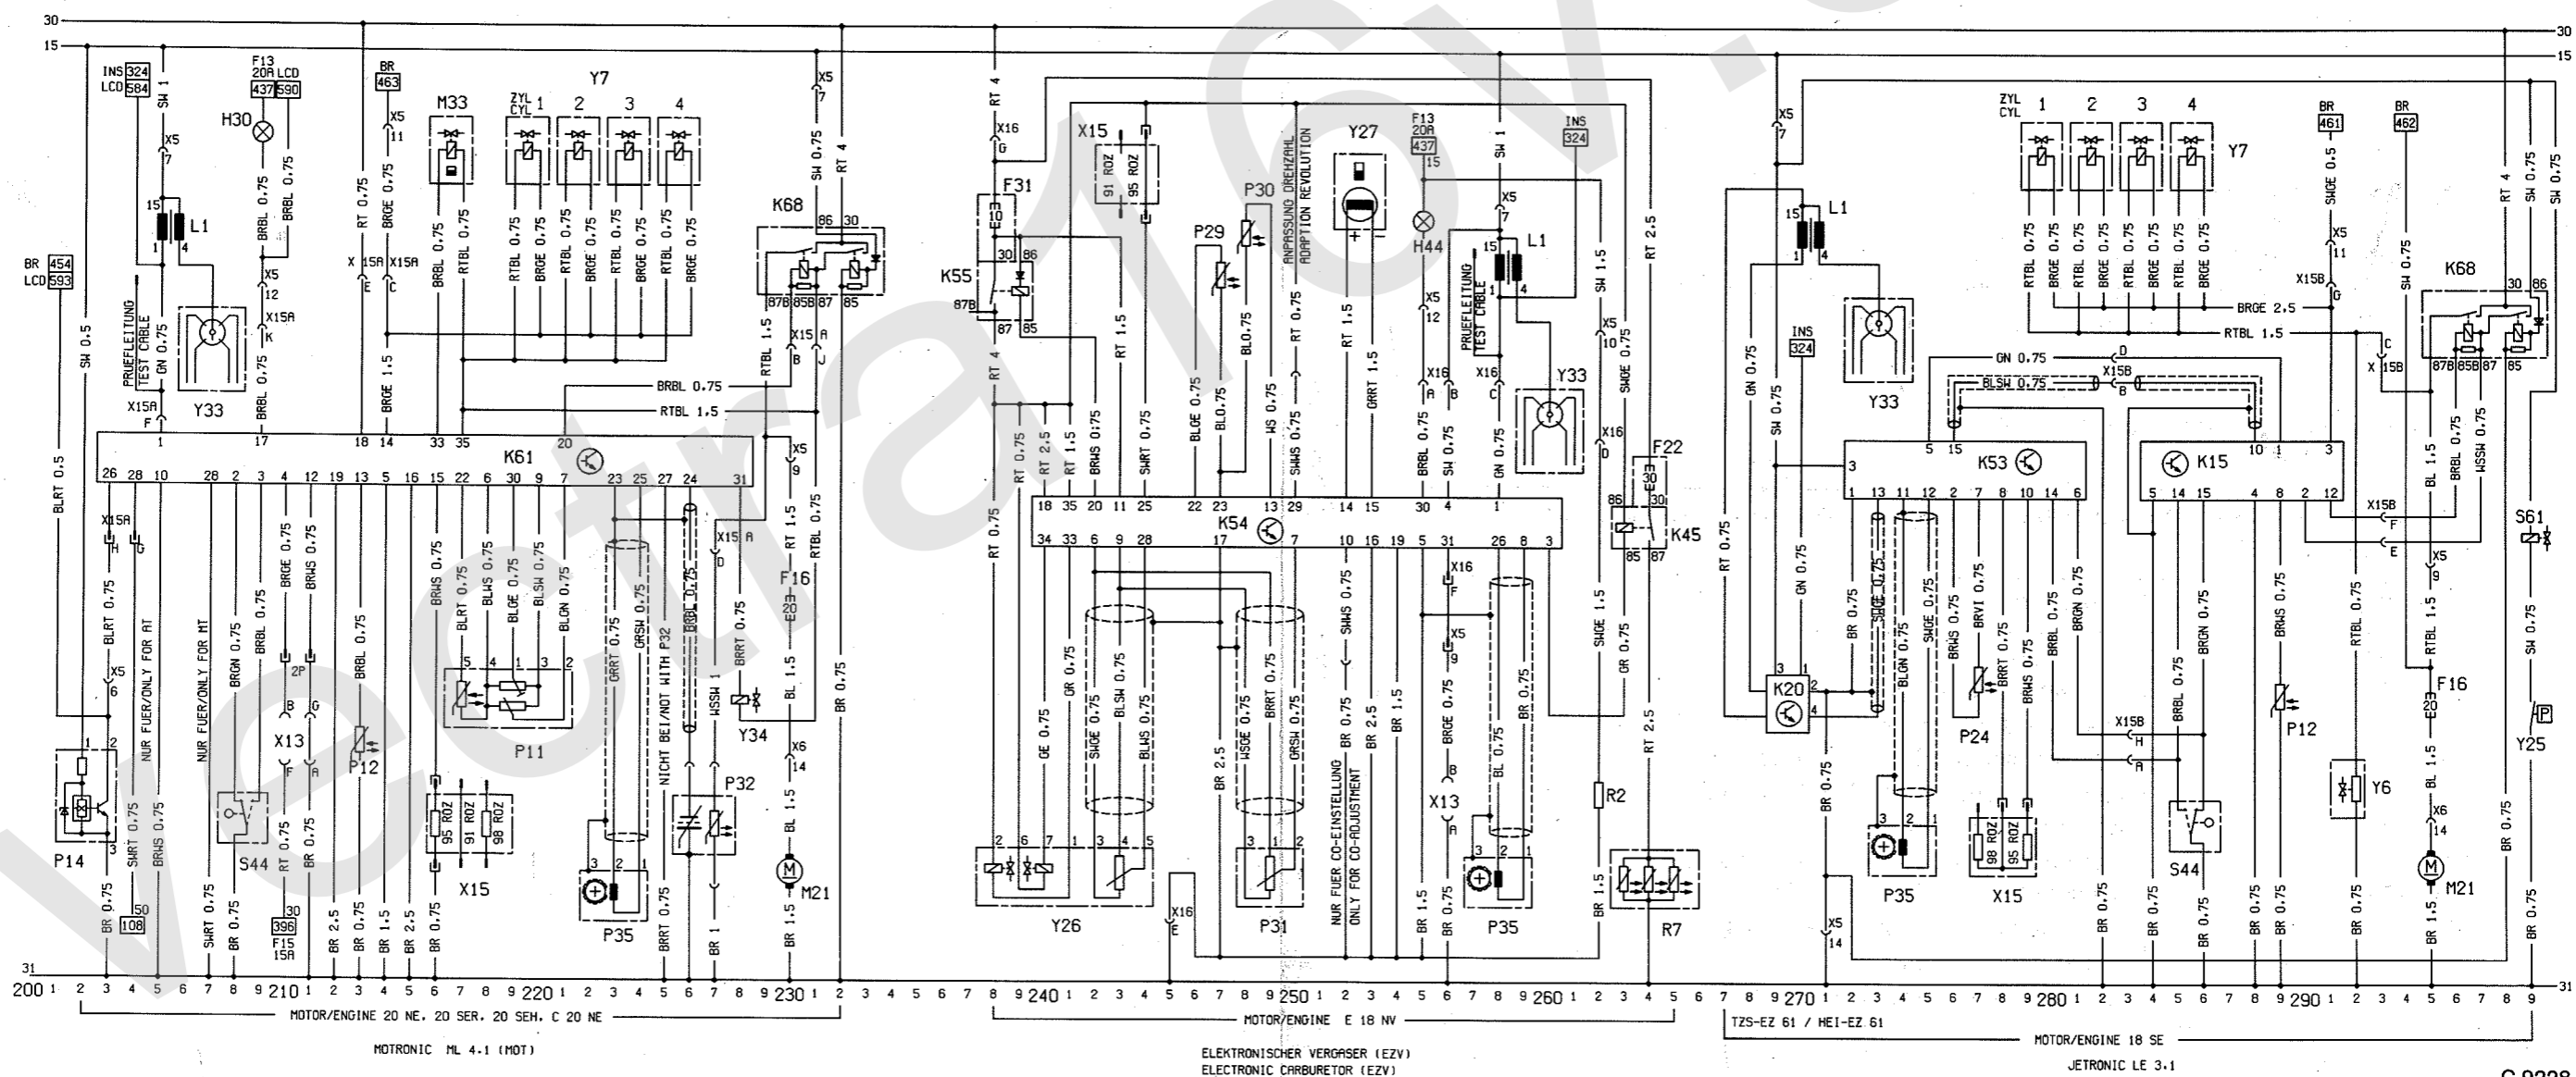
30
15
INS 324
LCD 584
F13 20A LCD 437 590
BR 463
M33
ZYL CYL 1 2 3 4
Y7
H30
SW 1
X5 7
X5 11
SW 0.75
RT 4
K68
86 30
87B 85B 87 85
L1
15 1 4
BRBL 0.75
BRBL 0.75
RT 0.75
BRGE 0.75
BRBL 0.75
RTBL 0.75
RTBL 0.75 BRGE 0.75 RTBL 0.75 BRGE 0.75 RTBL 0.75 BRGE 0.75 RTBL 0.75 BRGE 0.75
BR 454 LCD 593
PRUEFLEITUNG TEST CABLE
GN 0.75
Y33
X5 12
X15A K
X 15A E
X15A C
BRGE 1.5
RTBL 1.5
X15 B
X15 A
SW 0.5
BRBL 0.75
BRBL 0.75
RTBL 1.5
X15A F
1 17 18 14 33 35 20
K61
26 28 10 28 2 3 4 12 19 13 5 16 15 22 6 30 9 7 23 25 27 24 31
X5 9
BLRT 0.5
X15A H
X15A G
BLRT 0.75
X5 6
NUR FUER/ONLY FOR AT
NUR FUER/ONLY FOR MT
BRGN 0.75
BRBL 0.75
BRGE 0.75
BRWS 0.75
2P
B G
X13
F A
BRBL 0.75
P12
BRWS 0.75
BLRT 0.75
BLWS 0.75
BLGE 0.75
BLSW 0.75
BLGN 0.75
5 4 1 3 2
P11
GRRT 0.75
GRSW 0.75
NICHT BEI/NOT WITH P32
BRBL 0.75
WSSW 1
X15 A D
BRRT 0.75
Y34
RT 1.5
RTBL 0.75
F16 20
BL 1.5
X6 14
BL 1.5
M21
BR 0.75
P14
1 2 3
SWRT 0.75
BRWS 0.75
S44
RT 0.75
BR 0.75
95 ROZ 91 ROZ 98 ROZ
X15
P35
3 2 1
BR 0.75
50 108
SWRT 0.75
BR 0.75
30 396 F15 15A
BR 2.5
BR 0.75
BR 1.5
BR 2.5
BR 0.75
BRRT 0.75
BR 1
BR 1
BR 1.5
31
200 1 2 3 4 5 6 7 8 9 210 1 2 3 4 5 6 7 8 9 220 1 2 3 4 5 6 7 8 9 230 1 2 3 4 5 6 7 8 9 240 1 2 3 4 5 6 7 8 9 250 1 2 3 4 5 6 7 8 9 260 1 2 3 4 5 6 7 8 9 270 1 2 3 4 5 6 7 8 9 280 1 2 3 4 5 6 7 8 9 290 1 2 3 4 5 6 7 8 9
MOTOR/ENGINE 20 NE. 20 SER. 20 SEH. C 20 NE
MOTRONIC ML 4.1 (MOT)
RT 4
X16 G
F31
10
K55
30 86
87B 87 85
X15
91 ROZ 95 ROZ
P29
P30
ANPASSUNG DREHZAHL ADAPTION REVOLUTION
Y27
F13 20A 437 15
H44
SW 1
X5 7
INS 324
L1
15 1 4
PRUEFLEITUNG TEST CABLE
RT 2.5
SW 1.5
X5 10
SWGE 0.75
RT 1.5
SWRT 0.75
BLGE 0.75
BLO.75
BLO.75
WS 0.75
SWWS 0.75
RT 0.75
RT 1.5
GRRT 1.5
X5 12
X16 A
X16 B
X16 C
BRBL 0.75
SW 0.75
GN 0.75
Y33
X16 D
F22
30
86 30
K45
85 87
RT 4
RT 0.75
RT 2.5
RT 1.5
BRWS 0.75
18 35 20 11 25 22 23 13 29 14 15 30 4 1
K54
34 33 6 9 28 17 7 10 16 19 5 31 26 8 3
RT 0.75
GE 0.75
GR 0.75
SWGE 0.75
BLSW 0.75
BLWS 0.75
BR 2.5
WSGE 0.75
BRRT 0.75
GRSW 0.75
SWWS 0.75
NUR FUER CO-EINSTELLUNG ONLY FOR CO-ADJUSTMENT
BR 0.75
BR 2.5
BR 1.5
X16 F
X5 9
BRGE 0.75
B
X13
A
BL 0.75
BR 0.75
SWGE 1.5
GR 0.75
RT 2.5
R2
2 6 7 1 3 4 5
Y26
X16 E
3 1 2
P31
BR 1.5
BR 0.75
3 2 1
P35
BR 1.5
R7
MOTOR/ENGINE E 18 NV
ELEKTRONISCHER VERGASER (EZV)
ELECTRONIC CARBURETOR (EZV)
X5 7
L1
15 1 4
GN 0.75
SW 0.75
INS 324
Y33
ZYL CYL 1 2 3 4
Y7
BR 461
BR 462
SWGE 0.5
X5 11
X15B G
SW 0.75
RT 4
SW 0.75
SW 0.75
K68
30 86
87B 85B 87 85
RTBL 0.75 BRGE 0.75 RTBL 0.75 BRGE 0.75 RTBL 0.75 BRGE 0.75 RTBL 0.75 BRGE 0.75
BRGE 2.5
RTBL 1.5
X 15B C
GN 0.75 D
BLSW 0.75 X15B B
5 15
K53
3
1 13 11 12 2 7 8 10 14 6
10 1 3
K15
5 14 15 4 8 2 12
RT 0.75
GN 0.75
BR 0.75
SWGE 0.75
BLGN 0.75
SWGE 0.75
BRWS 0.75
BRVI 0.75
BRRT 0.75
BRWS 0.75
BRBL 0.75
BRGN 0.75
BL 1.5
BRBL 0.75
WSSW 0.75
X15B F
X15B E
X5 9
S61
K20
3 1 2 4
P24
X15B H
X15B A
BRBL 0.75
BRGN 0.75
BRWS 0.75
P12
RTBL 0.75
RTBL 1.5
F16 20
SW 0.75
Y25
BL 1.5
X6 14
M21
Y6
BR 0.75
X5 14
3 2 1
P35
98 ROZ 95 ROZ
X15
S44
BR 0.75
BR 0.75
BR 0.75
BR 0.75
BR 0.75
BR 0.75
BR 0.75
BR 1.5
BR 0.75
BR 0.75
TZS-EZ 61 / HEI-EZ 61
MOTOR/ENGINE 18 SE
JETRONIC LE 3.1
C 9228